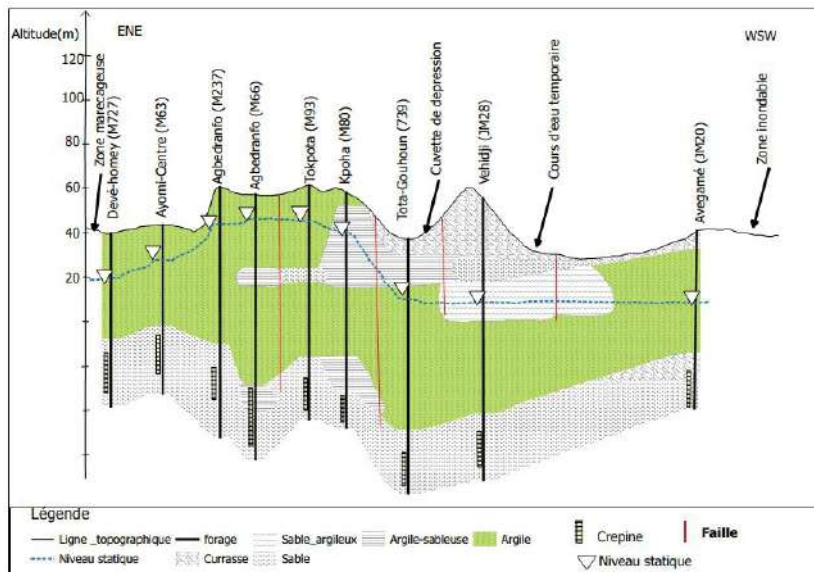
Altitude(m) ENE

WSW

120
100
80
60
40
20

Zone marecageuse
Devé-homey (M727)
Ayomi-Centre (M63)
Agbedranfo (M237)
Agbedranfo (M66)
Tokpota (M93)
Kpoha (M80)
Tota-Gouhoun (739)
Cuvette de depression
Vehidji (JM28)
Cours d'eau temporaire
Avegamé (JM20)
Zone inondable

Légende
Ligne _topographique
forage
Sable_argileux
Argile-sableuse
Argile
Crepine
Faille
Niveau statique
Currasse
Sable
Niveau statique